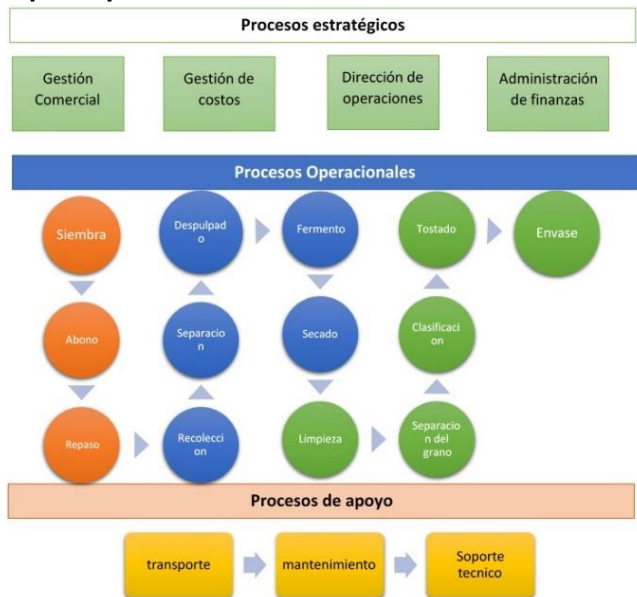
Procesos estratégicos

Gestión Comercial

Gestión de costos

Dirección de operaciones

Administración de finanzas

Procesos Operacionales

Siembra

Abono

Repaso

Recoleccion

Separacion

Despulpado

Fermento

Secado

Limpieza

Separacion del grano

Clasificacion

Tostado

Envase

Procesos de apoyo

transporte

mantenimiento

Soporte tecnico